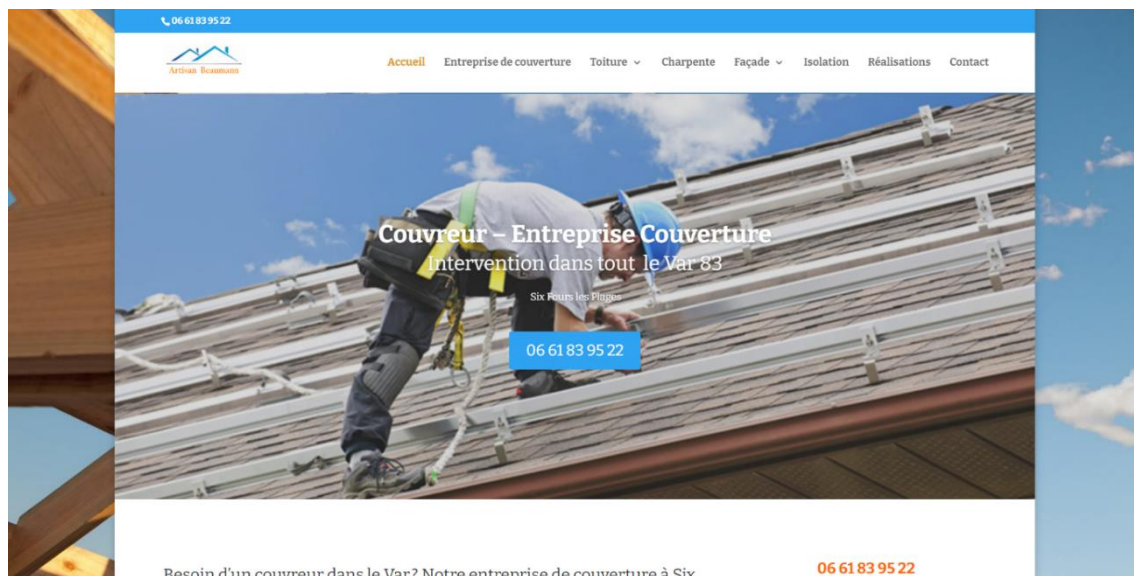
06 61 83 95 22

Artisan Beaumann

Accueil Entreprise de couverture Toiture Charpente Façade Isolation Réalisations Contact

Couvreur – Entreprise Couverture
Intervention dans tout le Var 83

Six Fours les Plages

06 61 83 95 22

Besoin d'un couvreur dans le Var? Notre entreprise de couverture à Six

06 61 83 95 22